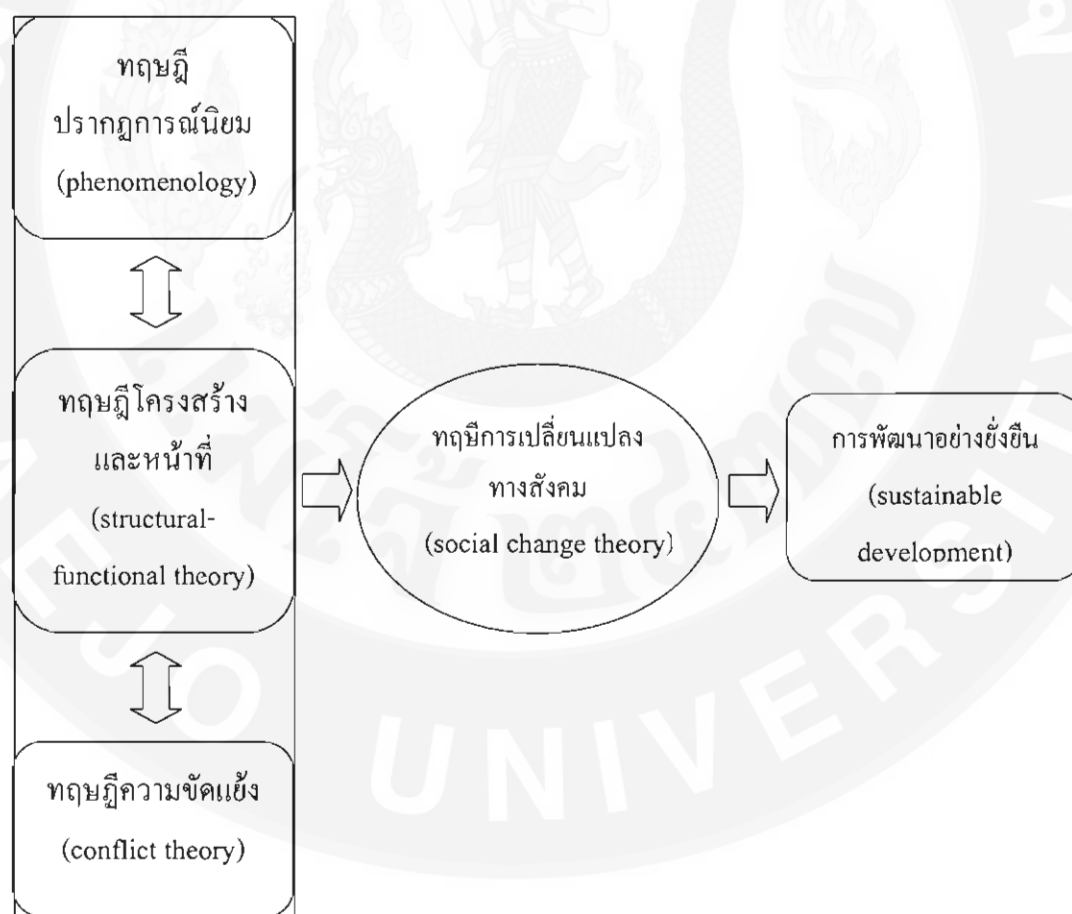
ทฤษฎี ปรากฏการณ์นิยม (phenomenology)

ทฤษฎีโครงสร้าง และหน้าที่ (structural-functional theory)

ทฤษฎีความขัดแย้ง (conflict theory)

ทฤษีการเปลี่ยนแปลง ทางสังคม (social change theory)

การพัฒนาอย่างยั่งยืน (sustainable development)

UNIVERSITY